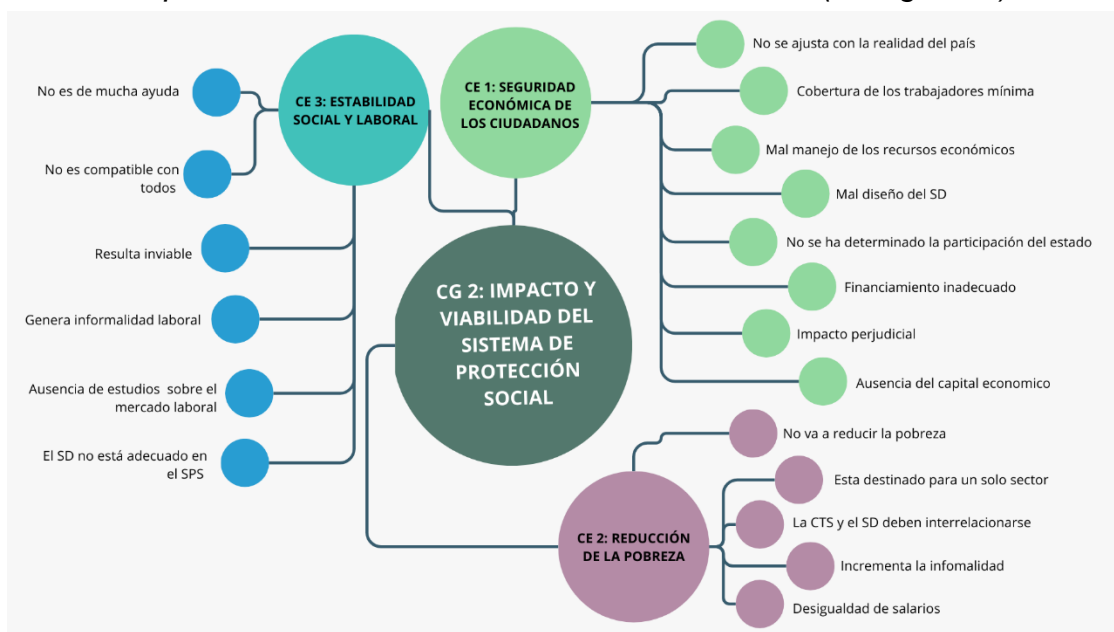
CG 2: IMPACTO Y VIABILIDAD DEL SISTEMA DE PROTECCIÓN SOCIAL

CE 3: ESTABILIDAD SOCIAL Y LABORAL

No es de mucha ayuda

No es compatible con todos

Resulta inviable

Genera informalidad laboral

Ausencia de estudios sobre el mercado laboral

El SD no está adecuado en el SPS

CE 1: SEGURIDAD ECONÓMICA DE LOS CIUDADANOS

No se ajusta con la realidad del país

Cobertura de los trabajadores mínima

Mal manejo de los recursos económicos

Mal diseño del SD

No se ha determinado la participación del estado

Financiamiento inadecuado

Impacto perjudicial

Ausencia del capital economico

CE 2: REDUCCIÓN DE LA POBREZA

No va a reducir la pobreza

Esta destinado para un solo sector

La CTS y el SD deben interrelacionarse

Incrementa la infomalidad

Desigualdad de salarios